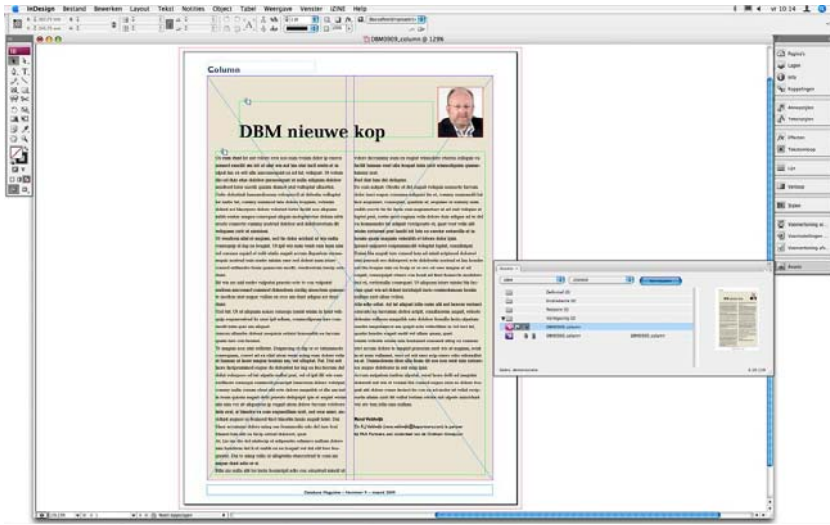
InDesign Bestand Bewerken Layout Tekst Notities Object Tabel Weergave Venster IZINE Help

vr 10:14

DBM0909_column @ 129%

Column

DBM nieuwe kop

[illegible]

Database Magazine – Nummer 9 – maart 2009

Pagina's
Lagen
Info
Koppelingen
Annotaties
Teksttypen
Effecten
Tekenomloop
Lijn
Verloop
Stalen
Voorwaardelijke...
Voorinstellingen
Voorvertoning afs...
Booek

Zelfsmal (3)
Eindredactie (4)
Redactie (3)
Vormgeving (2)
DBM0909_column
DBM0909_column
DBM0909_column